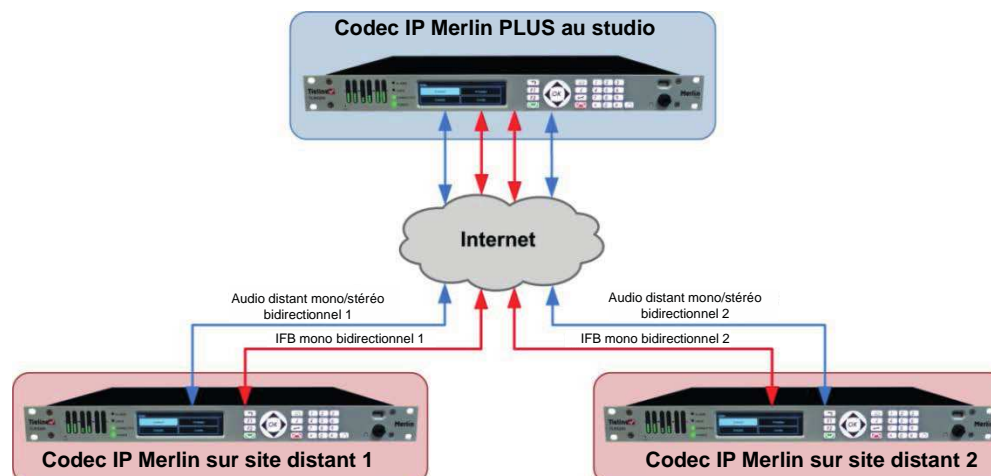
Codec IP Merlin PLUS au studio

Internet

Audio distant mono/stéréo bidirectionnel 1

IFB mono bidirectionnel 1

Audio distant mono/stéréo bidirectionnel 2

IFB mono bidirectionnel 2

Codec IP Merlin sur site distant 1

Codec IP Merlin sur site distant 2